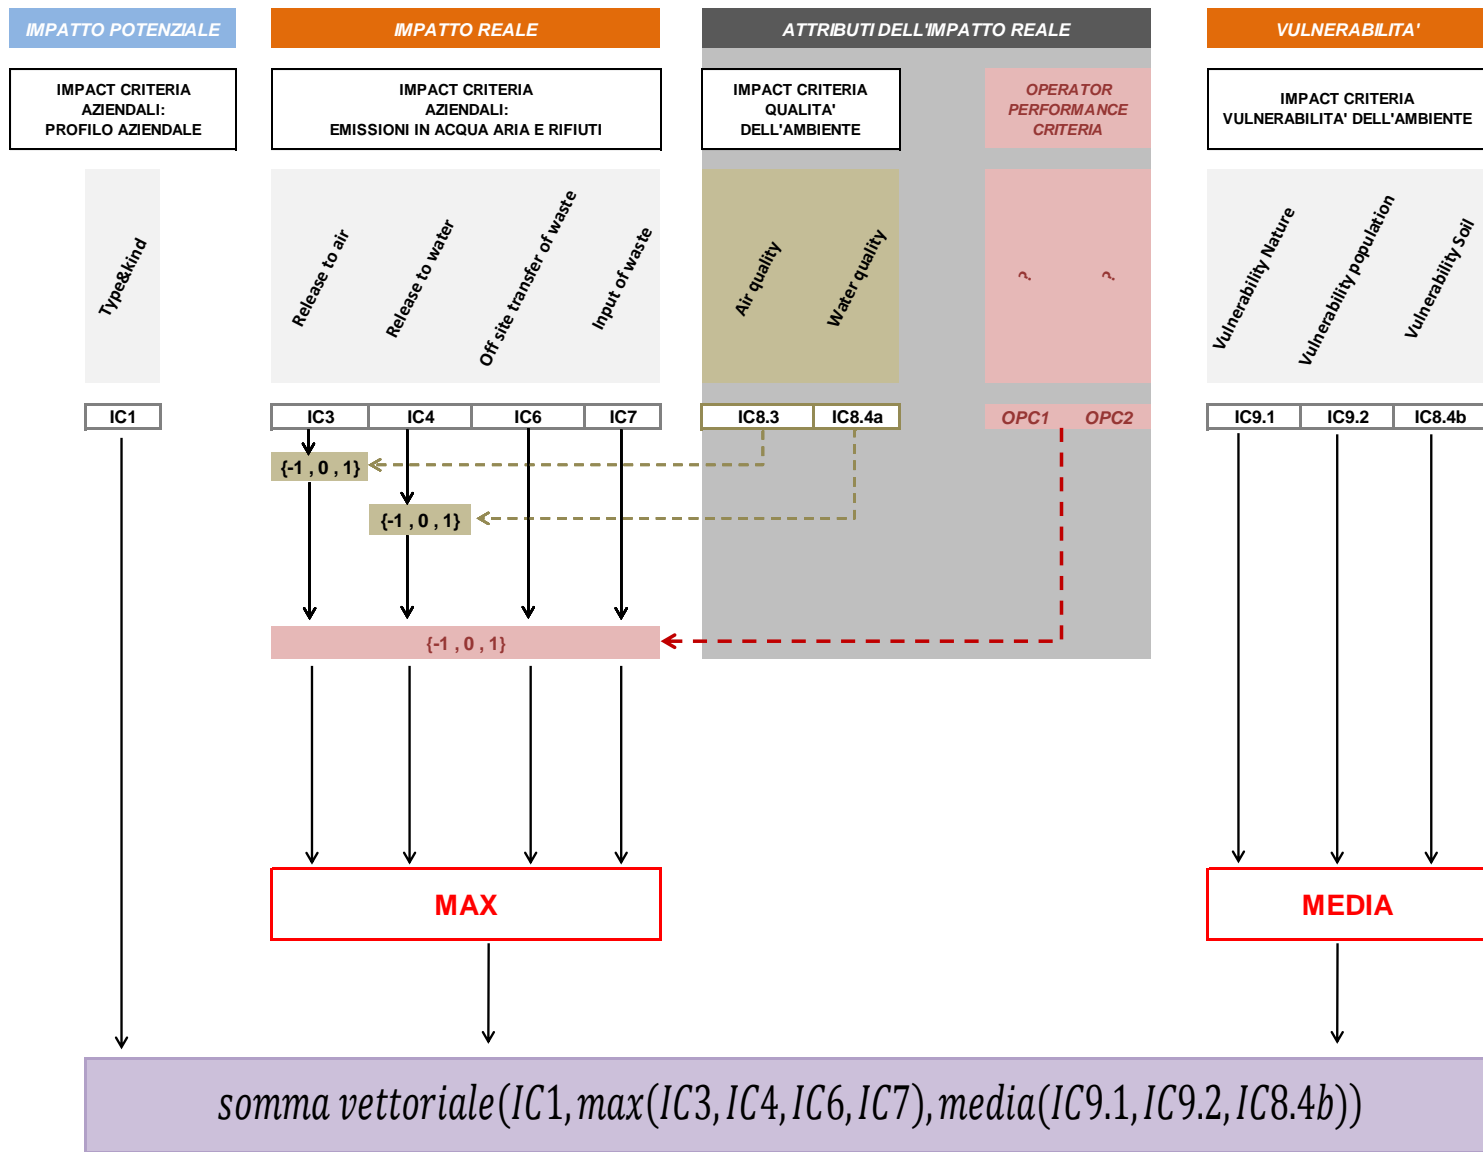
IMPATTO POTENZIALE

IMPACT CRITERIA AZIENDALI: PROFILO AZIENDALE

Type&kind

IC1

IMPATTO REALE

IMPACT CRITERIA AZIENDALI: EMISSIONI IN ACQUA ARIA E RIFIUTI

Release to air

Release to water

Off site transfer of waste

Input of waste

| IC3 | IC4 | IC6 | IC7 |
|---|---|---|---|

{-1 , 0 , 1}

{-1 , 0 , 1}

{-1 , 0 , 1}

MAX

ATTRIBUTI DELL'IMPATTO REALE

IMPACT CRITERIA QUALITA' DELL'AMBIENTE

Air quality

Water quality

| IC8.3 | IC8.4a |
|---|---|

OPERATOR PERFORMANCE CRITERIA

?

?

| OPC1 | OPC2 |
|---|---|

VULNERABILITA'

IMPACT CRITERIA VULNERABILITA' DELL'AMBIENTE

Vulnerability Nature

Vulnerability population

Vulnerability Soil

| IC9.1 | IC9.2 | IC8.4b |
|---|---|---|

MEDIA

$somma\ vettoriale(IC1, max(IC3, IC4, IC6, IC7), media(IC9.1, IC9.2, IC8.4b))$